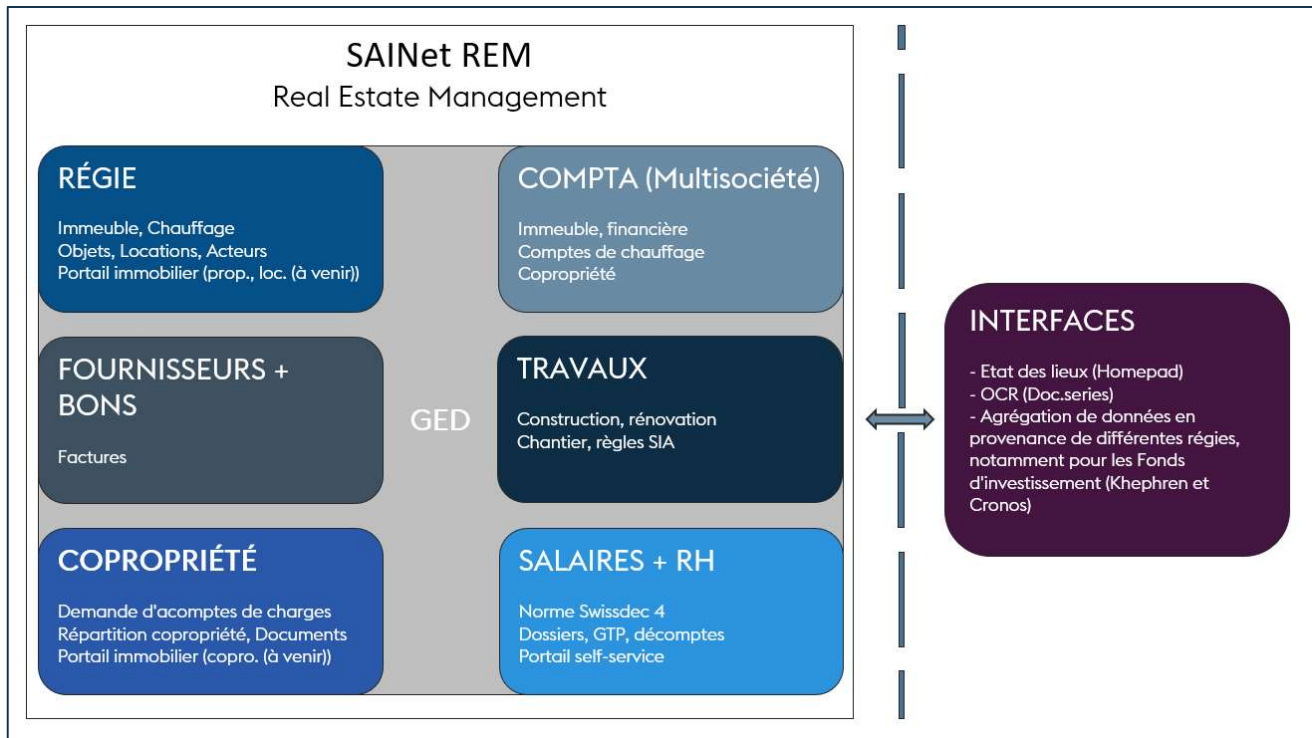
SAINet REM
Real Estate Management

RÉGIE

Immeuble, Chauffage
Objets, Locations, Acteurs
Portail immobilier (prop., loc. (à venir))

COMPTA (Multisociété)

Immeuble, financière
Comptes de chauffage
Copropriété

FOURNISSEURS + BONS

Factures

GED

TRAVAUX

Construction, rénovation
Chantier, règles SIA

COPROPRIÉTÉ

Demande d'acomptes de charges
Répartition copropriété, Documents
Portail immobilier (copro. (à venir))

SALAIRES + RH

Norme Swissdec 4
Dossiers, GTP, décomptes
Portail self-service

INTERFACES

- Etat des lieux (Homepad)
- OCR (Doc.series)
- Agrégation de données en provenance de différentes régies, notamment pour les Fonds d'investissement (Khephren et Cronos)